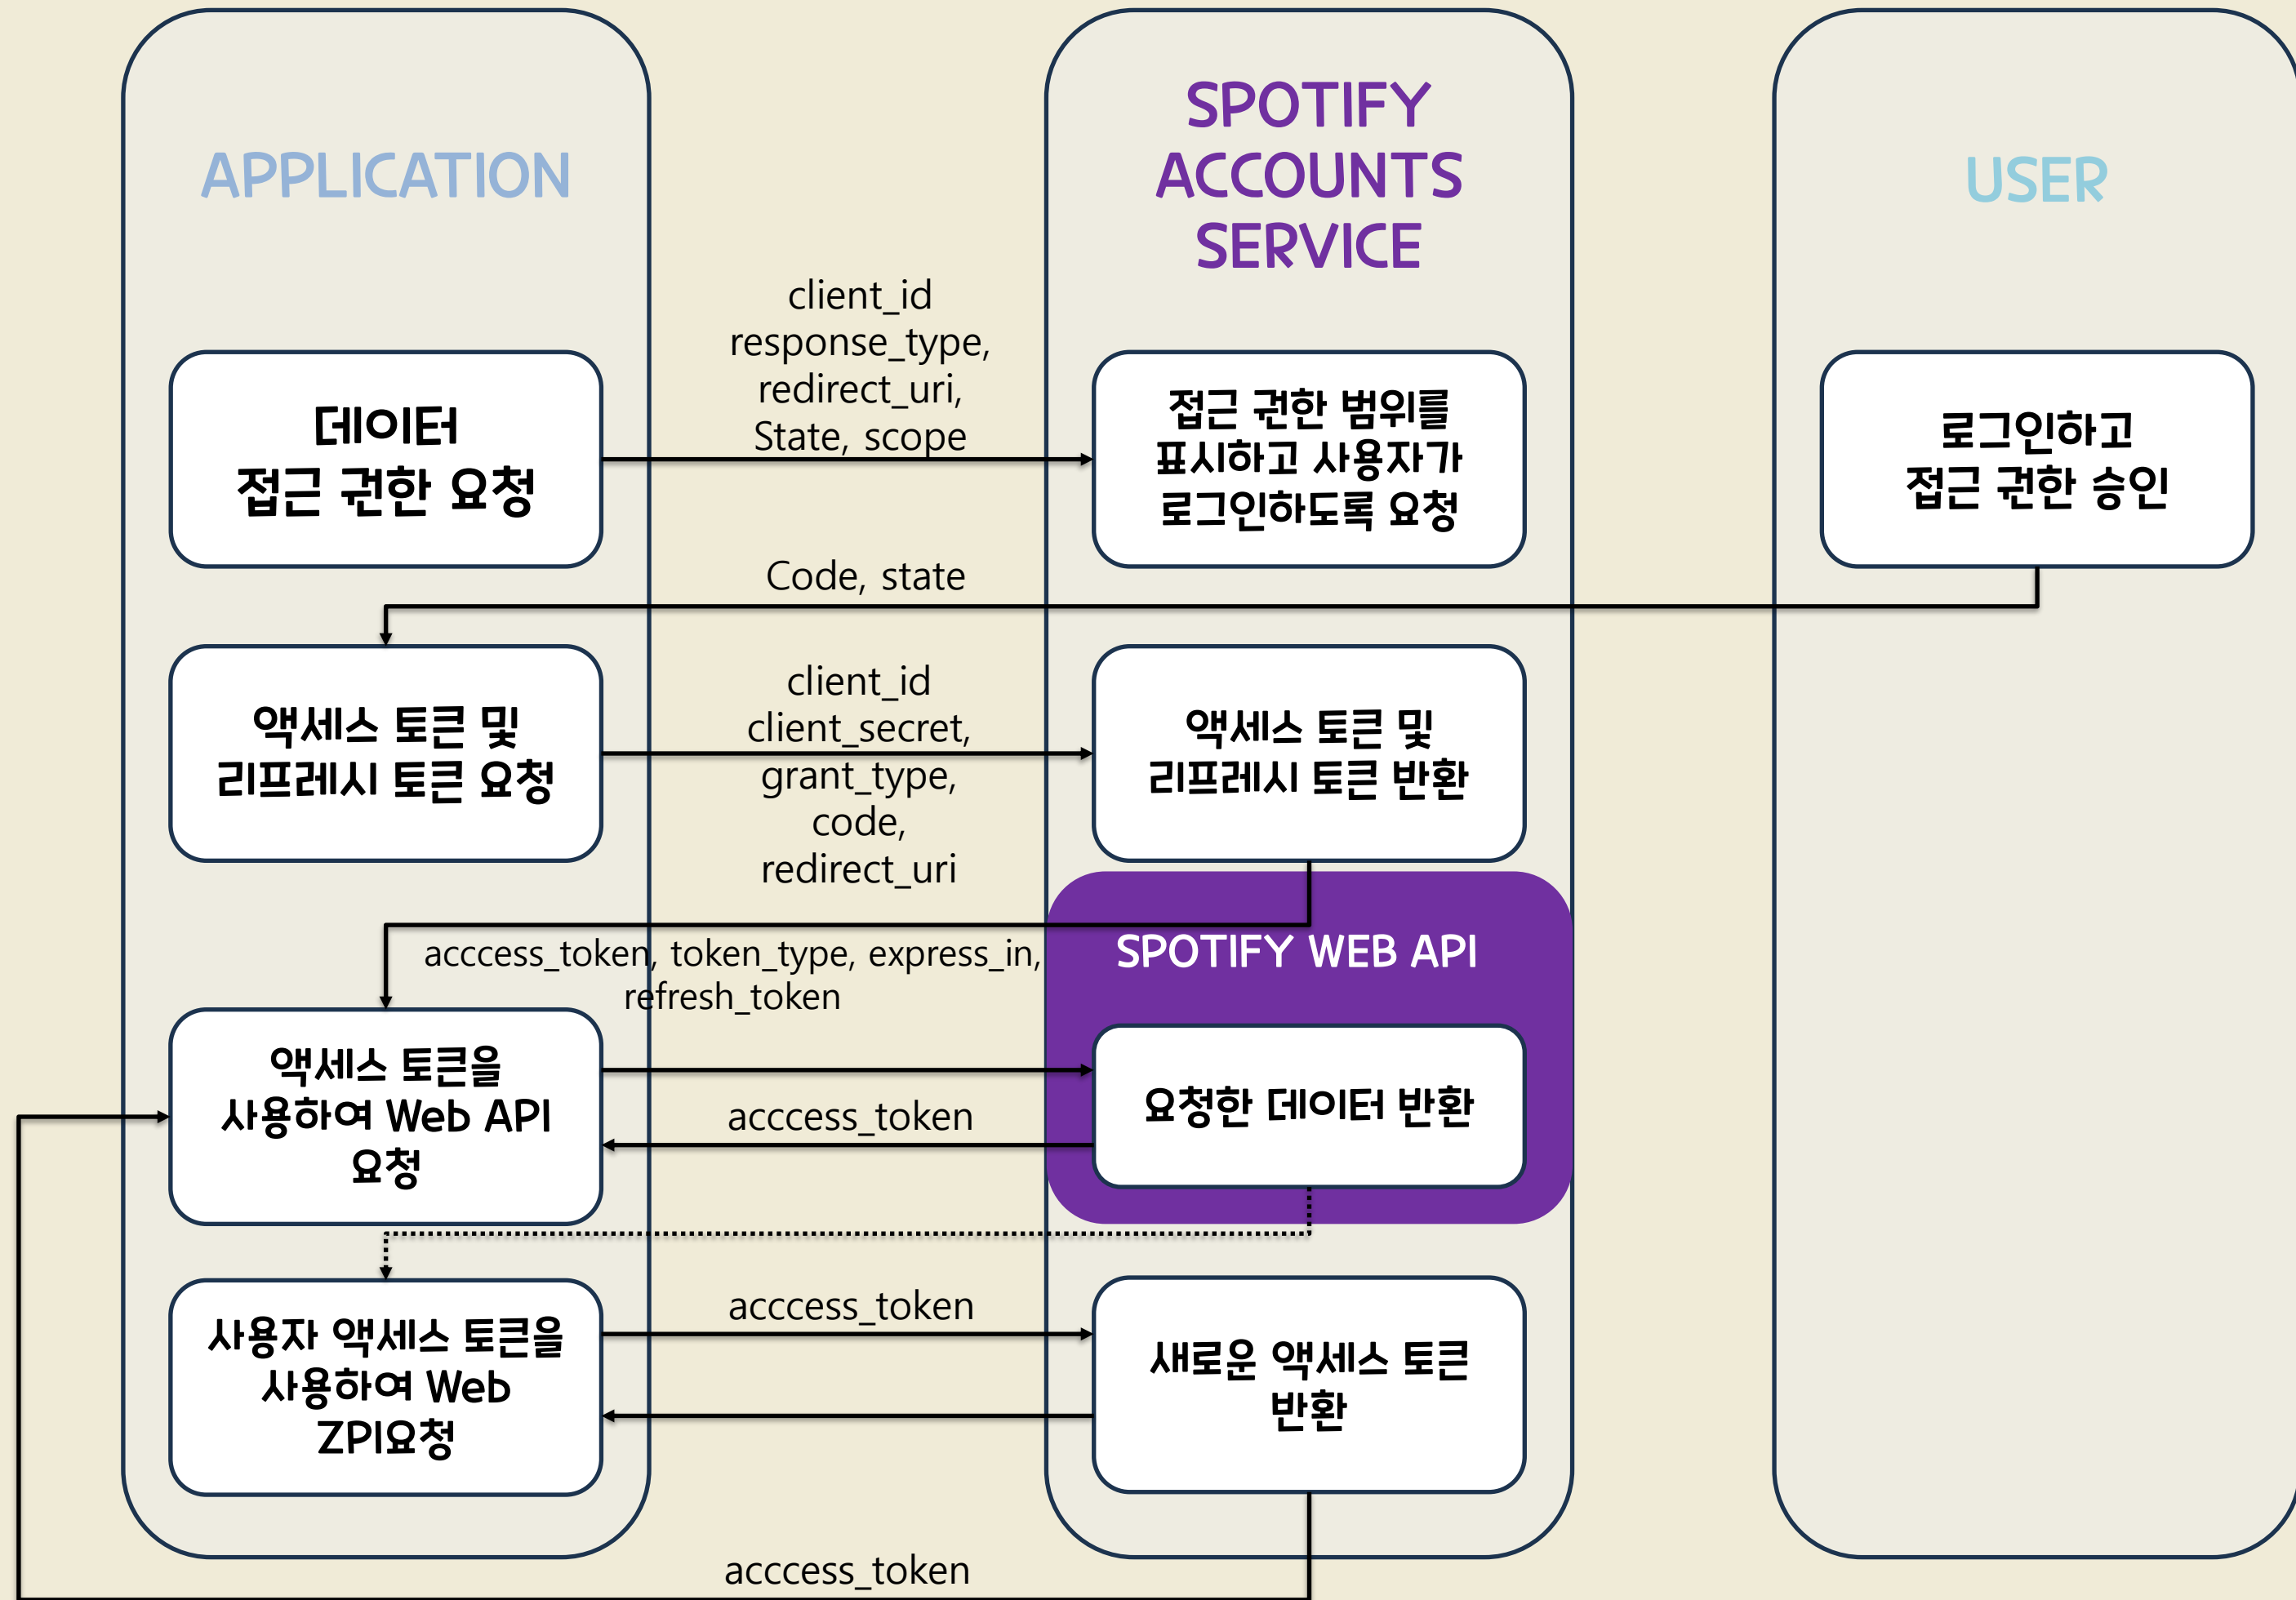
APPLICATION

SPOTIFY ACCOUNTS SERVICE

USER

client_id
response_type,
redirect_uri,
State, scope

데이터 접근 권한 요청

접근 권한 범위를 표시하고 사용자가 로그인하도록 요청

로그인하고 접근 권한 승인

Code, state

client_id
client_secret,
grant_type,
code,
redirect_uri

액세스 토큰 및 리프레시 토큰 요청

액세스 토큰 및 리프레시 토큰 반환

SPOTIFY WEB API

acccess_token, token_type, express_in, refresh_token

액세스 토큰을 사용하여 Web API 요청

요청한 데이터 반환

acccess_token

acccess_token

사용자 액세스 토큰을 사용하여 Web ZPI요청

새로운 액세스 토큰 반환

acccess_token